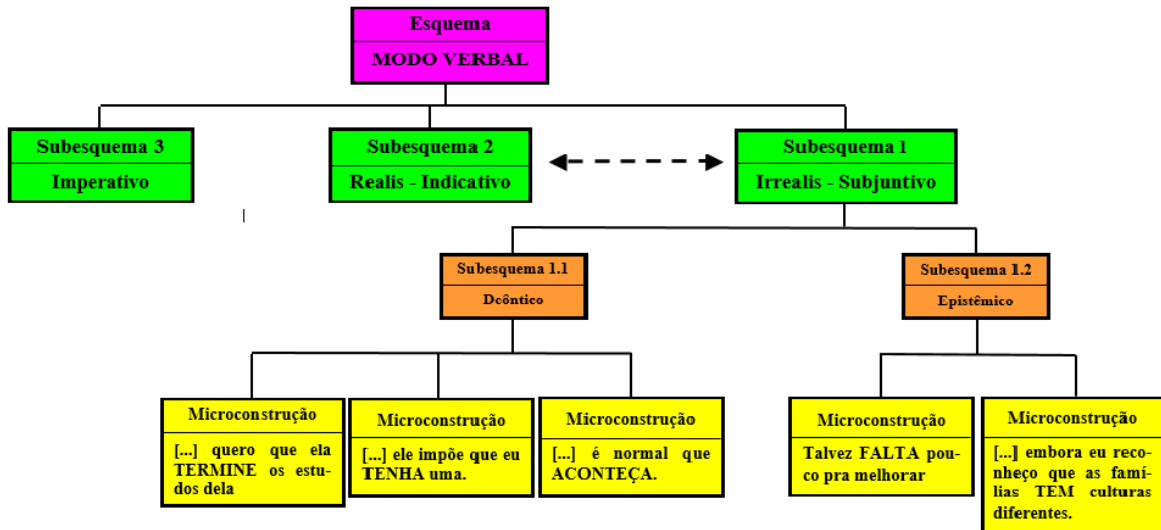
Esquema
MODO VERBAL

Subesquema 3
Imperativo

Subesquema 2
Realis - Indicativo

Subesquema 1
Irrealis - Subjuntivo

Subesquema 1.1
Deôntico

Subesquema 1.2
Epistêmico

Microconstrução
[...] quero que ela TERMINE os estudos dela

Microconstrução
[...] ele impõe que eu TENHA uma.

Microconstrução
[...] é normal que ACONTEÇA.

Microconstrução
Talvez FALTA pouco pra melhorar

Microconstrução
[...] embora eu reconheço que as famílias TEM culturas diferentes.